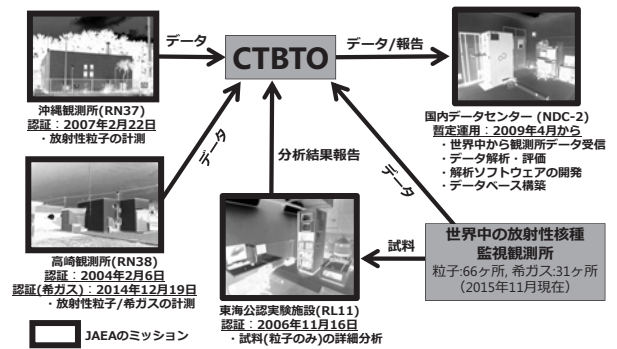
CTBTO

データ

沖縄観測所(RN37)
認証：2007年2月22日
・放射性粒子の計測

データ/報告

国内データセンター（NDC-2）
暫定運用：2009年4月から
・世界中から観測所データ受信
・データ解析・評価
・解析ソフトウェアの開発
・データベース構築

データ

分析結果報告

データ

高崎観測所(RN38)
認証：2004年2月6日
認証(希ガス)：2014年12月19日
・放射性粒子/希ガスの計測

試料

世界中の放射性核種監視観測所
粒子:66ヶ所, 希ガス:31ヶ所
（2015年11月現在）

東海公認実験施設(RL11)
認証：2006年11月16日
・試料(粒子のみ)の詳細分析

JAEAのミッション